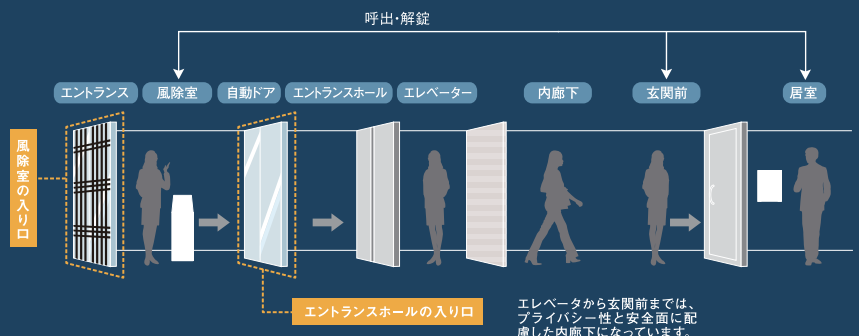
呼出・解錠

エントランス

風除室

自動ドア

エントランスホール

エレベーター

内廊下

玄関前

居室

風除室の入り口

エントランスホールの入り口

エレベータから玄関前までは、プライバシー性と安全面に配慮した内廊下になっています。